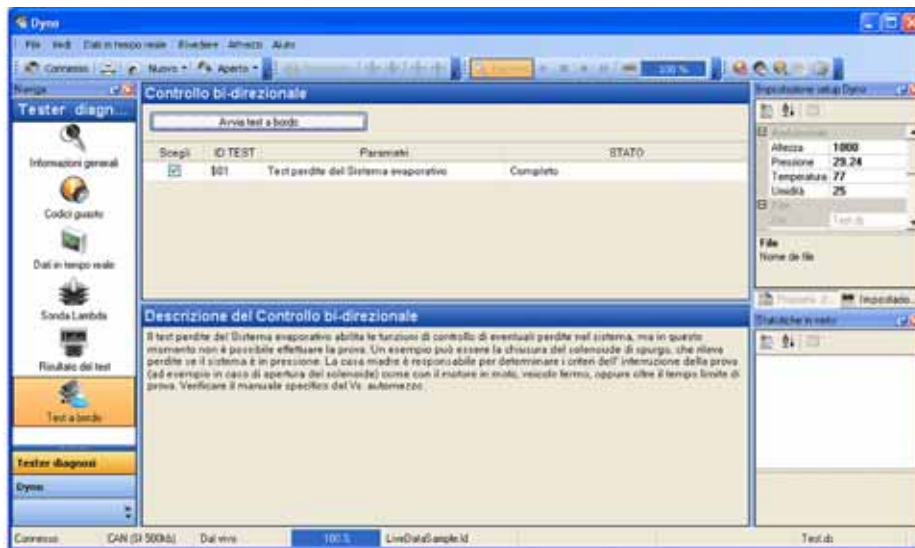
Dyno

File Vedi Dati in tempo reale Rivedere Attrezzi Aiuto

Connesso Nuovo Aperto 100 %

Naviga

Tester diagn...

Informazioni generali

Codici guasto

Dati in tempo reale

Sonda Lambda

Risultato del test

Test a bordo

Tester diagnosi

Dyno

Controllo bi-direzionale

Avvia test a bordo

| Scegli | ID TEST | Parametri | STATO |
|---|---|---|---|
| ☑ | $01 | Test perdite del Sistema evaporativo | Completo |

Descrizione del Controllo bi-direzionale

Il test perdite del Sistema evaporativo abilita le funzioni di controllo di eventuali perdite nel sistema, ma in questo momento non è possibile effettuare la prova. Un esempio può essere la chiusura del solenoide di spurgo, che rileva perdite se il sistema è in pressione. La casa madre è responsabile per determinare i criteri dell' interruzione della prova (ad esempio in caso di apertura del solenoide) come con il motore in moto, veicolo fermo, oppure oltre il tempo limite di prova. Verificare il manuale specifico del Vs. automezzo.

Impostazione setup Dyno

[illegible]

| Altezza | 1000 |
|---|---|
| Pressione | 29.24 |
| Temperatura | 77 |
| Umidità | 25 |

File

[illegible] Test.ds

File

Nome de file

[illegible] Impostazio...

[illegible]

Connesso CAN (SI 500kb) Dal vivo 100 % LiveDataSample.ld Test.ds